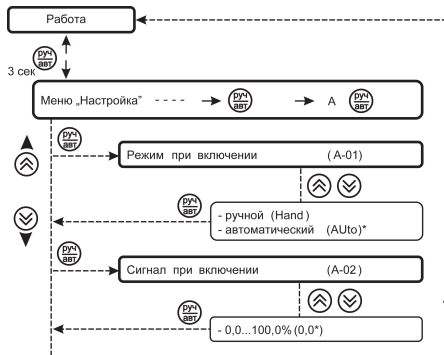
Работа

руч
авт

3 сек

Меню "Настройка"

руч
авт

A

руч
авт

руч
авт

Режим при включении

(A-01)

руч
авт

- ручной (Hand)
- автоматический (AUto)*

руч
авт

Сигнал при включении

(A-02)

- 0,0...100,0% (0,0*)